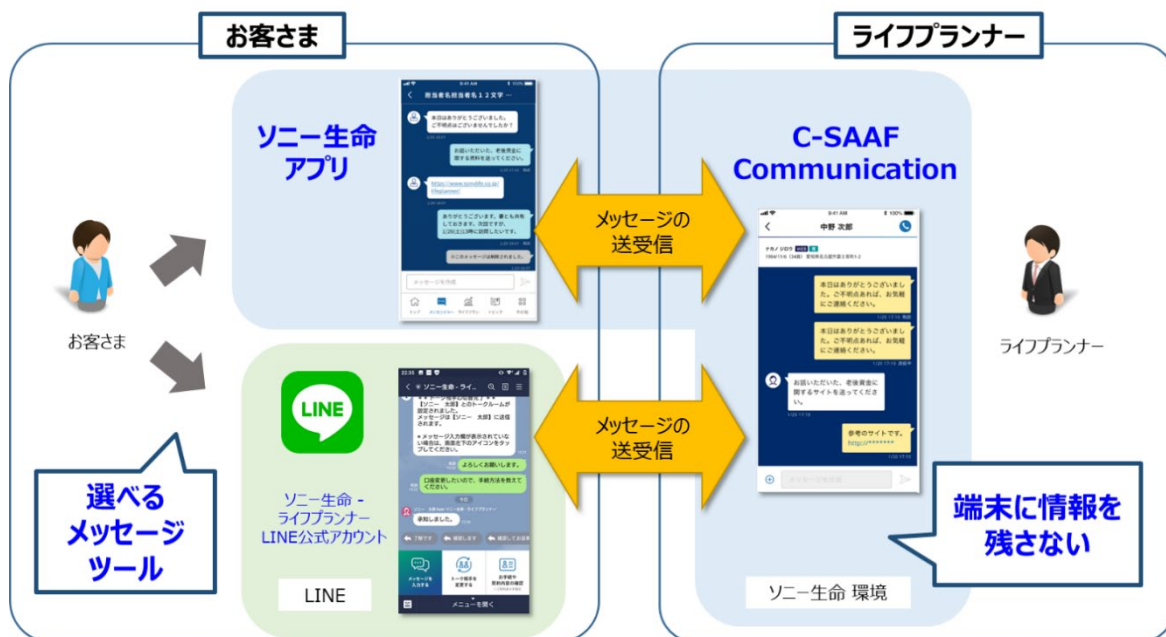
お客さま

ライフプランナー

ソニー生命アプリ

担当者名担当者名１２文字

本日はありがとうございました。ご不明点はございませんでしたか。

お話いただいた、老後資金に関する資料をご送付ください。

https://www.sonylife.co.jp/lifeplanner/

ありがとうございます。書ともお待ちしております。次回ですが、1/20（土）10時に訪問いたします。

メッセージを送信

C-SAAF Communication

メッセージの送受信

メッセージの送受信

中野 次郎

本日はありがとうございました。ご不明点あれば、お気軽にご連絡ください。

本日はありがとうございました。ご不明点あれば、お気軽にご連絡ください。

お話いただいた、老後資金に関係するサイトを送ってください。

参考のサイトです。http://*******

お客さま

ライフプランナー

LINE

ソニー生命 - ライフプランナー

よろしくお願いします。

口座変更したいので、手続方法を教えてください。

承知しました。

メッセージを入力する

メニューを開く

ソニー生命 - ライフプランナー LINE公式アカウント

LINE

選べるメッセージツール

端末に情報を残さない

ソニー生命 環境